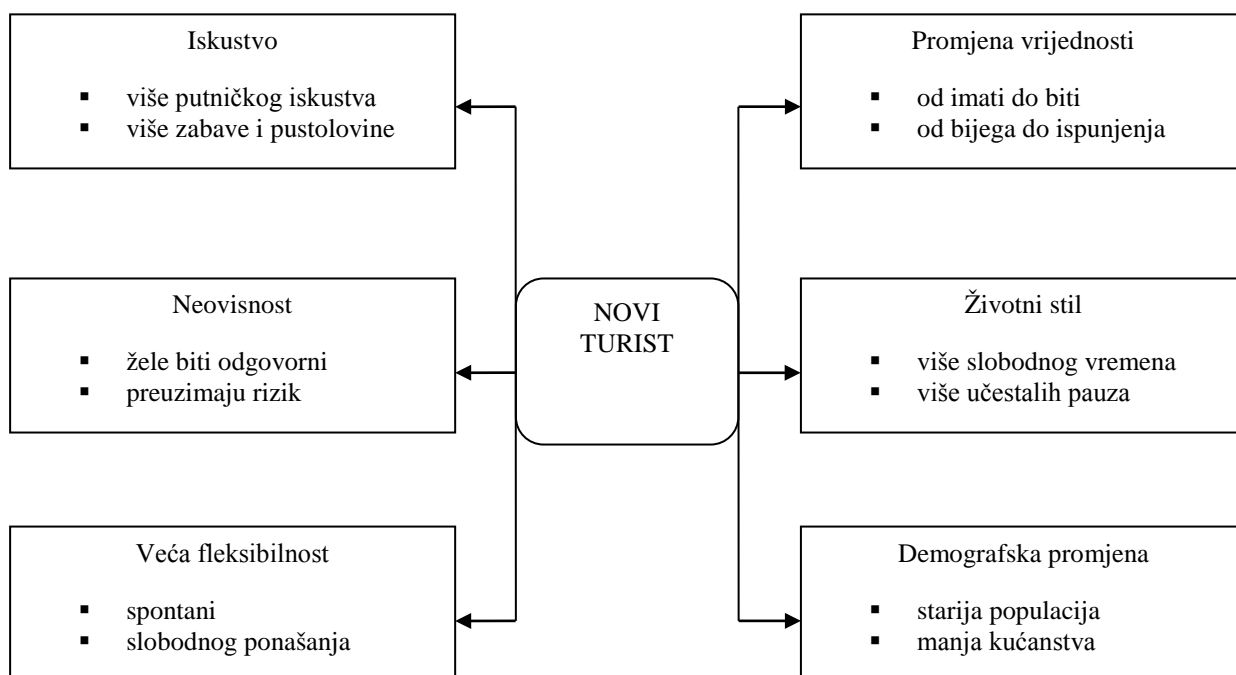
Iskustvo

- više putničkog iskustva
- više zabave i pustolovine

Neovisnost

- žele biti odgovorni
- preuzimaju rizik

Veća fleksibilnost

- spontani
- slobodnog ponašanja

NOVI TURIST

Promjena vrijednosti

- od imati do biti
- od bijega do ispunjenja

Životni stil

- više slobodnog vremena
- više učestalih pauza

Demografska promjena

- starija populacija
- manja kućanstva